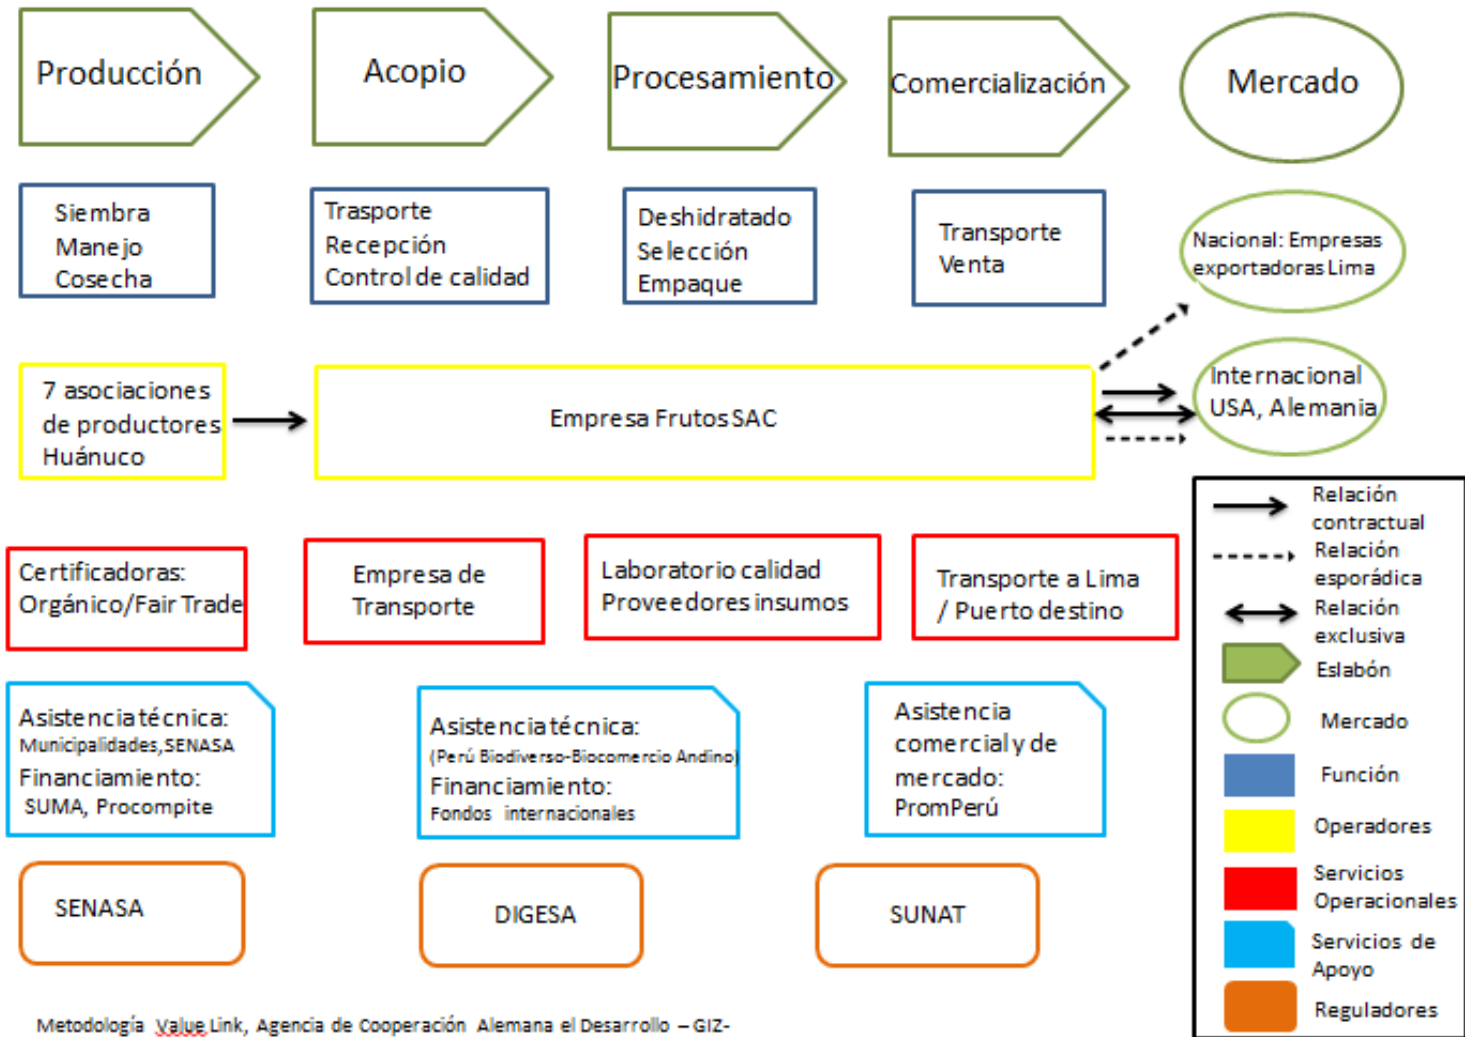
Producción

Acopio

Procesamiento

Comercialización

Mercado

Siembra
Manejo
Cosecha

Trasporte
Recepción
Control de calidad

Deshidratado
Selección
Empaque

Transporte
Venta

Nacional: Empresas exportadoras Lima

7 asociaciones de productores Huánuco

Empresa Frutos SAC

Internacional USA, Alemania

Relación contractual

Relación esporádica

Relación exclusiva

Eslabón

Mercado

Función

Operadores

Servicios Operacionales

Servicios de Apoyo

Reguladores

Certificadoras: Orgánico/Fair Trade

Empresa de Transporte

Laboratorio calidad
Proveedores insumos

Transporte a Lima / Puerto destino

Asistencia técnica:
Municipalidades, SENASA
Financiamiento:
SUMA, Procompite

Asistencia técnica:
(Perú Biodiverso-Biocomercio Andino)
Financiamiento:
Fondos internacionales

Asistencia comercial y de mercado:
PromPerú

SENASA

DIGESA

SUNAT

Metodología Value Link, Agencia de Cooperación Alemana el Desarrollo – GIZ-